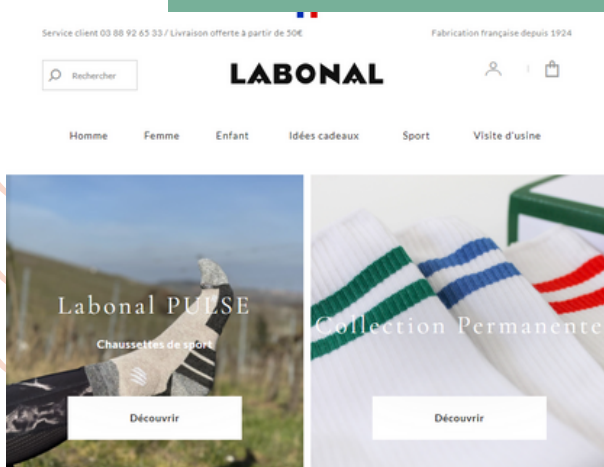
Service client 03 88 92 65 33 / Livraison offerte à partir de 50€

Fabrication française depuis 1924

Rechercher

LABONAL

Homme Femme Enfant Idées cadeaux Sport Visite d'usine

Labonal PULSE

Chaussettes de sport

Découvrir

Collection Permanente

Découvrir